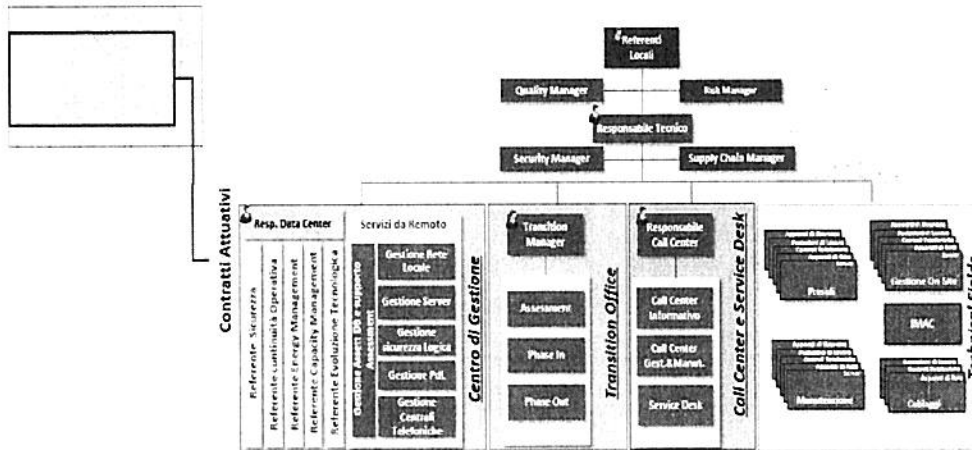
Referenti Locali

Quality Manager

Risk Manager

Responsabile Tecnico

Security Manager

Supply Chain Manager

Contratti Attuativi

Resp. Data Center

Servizi da Remoto

Referente Sicurezza

Referente continuità Operativa

Referente Energy Management

Referente Capacity Management

Referente Evoluzione Tecnologica

Gestione Asset DB e supporto Assessment

Gestione Rete Locale

Gestione Server

Gestione sicurezza Logica

Gestione PdL

Gestione Centrali Telefoniche

Centro di Gestione

Transition Manager

Assessment

Phase In

Phase Out

Transition Office

Responsabile Call Center

Call Center Informativo

Call Center Gest.&Manut.

Service Desk

Call Center e Service Desk

Presidi

Gestione On Site

IMAC

Manutenzioni

Cablaggi

Technical Fields